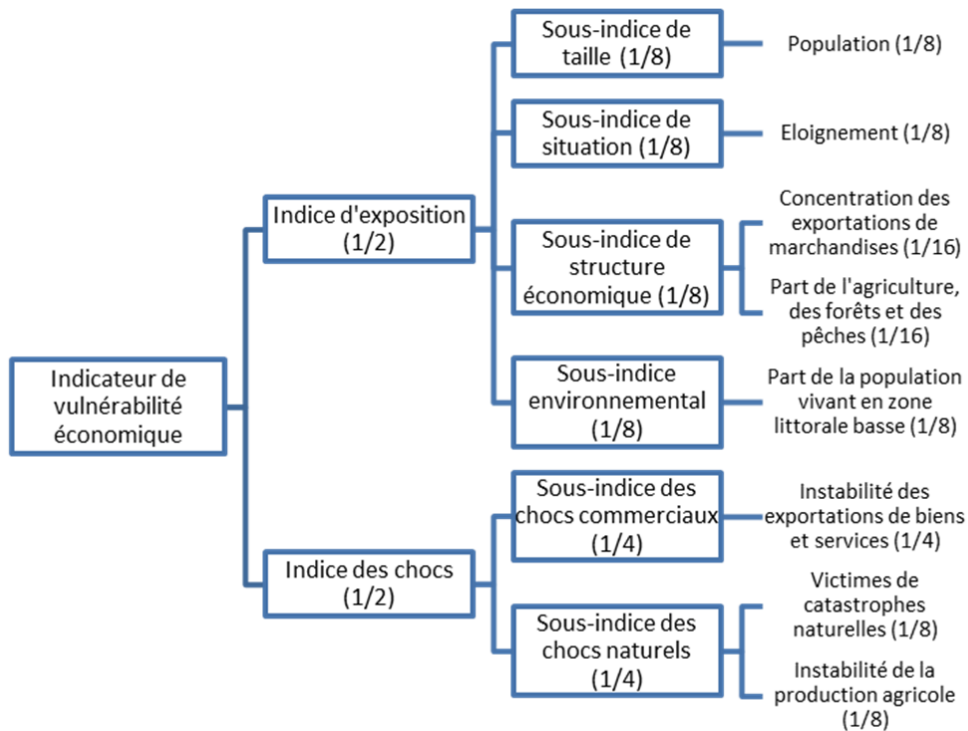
Indicateur de vulnérabilité économique

Indice d'exposition (1/2)

Sous-indice de taille (1/8)

Population (1/8)

Sous-indice de situation (1/8)

Eloignement (1/8)

Sous-indice de structure économique (1/8)

Concentration des exportations de marchandises (1/16)

Part de l'agriculture, des forêts et des pêches (1/16)

Sous-indice environnemental (1/8)

Part de la population vivant en zone littorale basse (1/8)

Indice des chocs (1/2)

Sous-indice des chocs commerciaux (1/4)

Instabilité des exportations de biens et services (1/4)

Sous-indice des chocs naturels (1/4)

Victimes de catastrophes naturelles (1/8)

Instabilité de la production agricole (1/8)